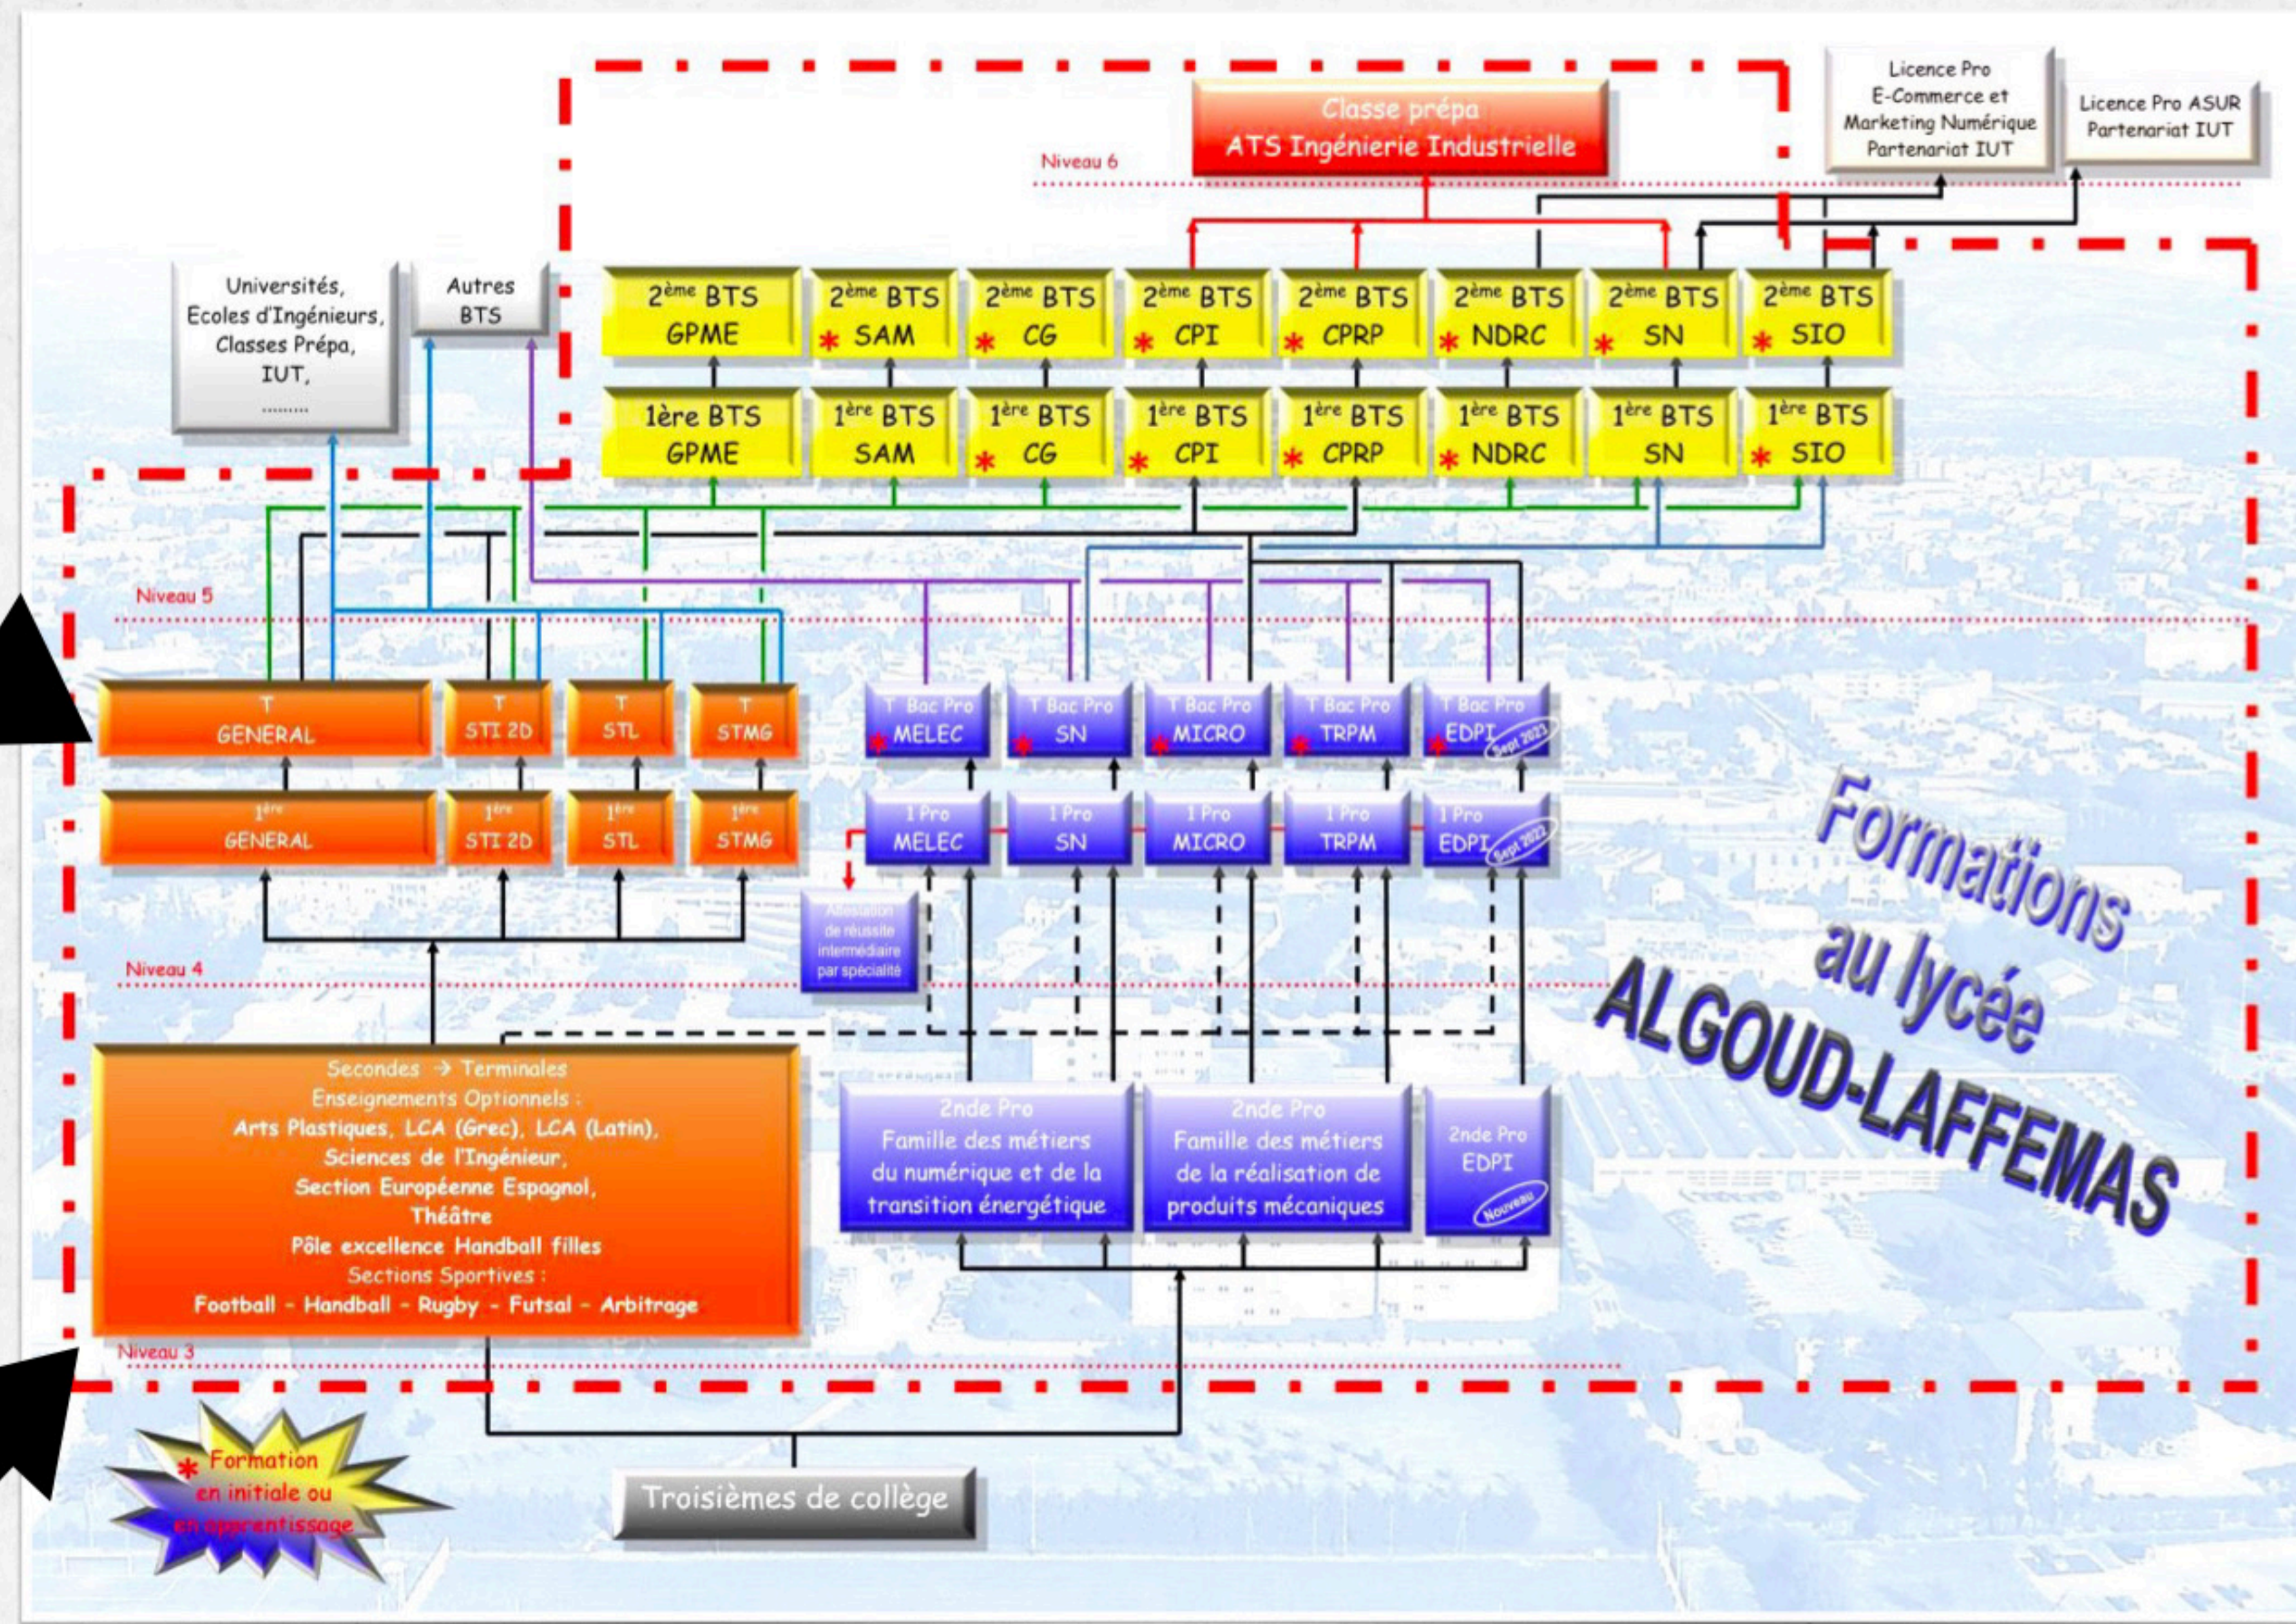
Licence Pro E-Commerce et Marketing Numérique Partenariat IUT

Licence Pro ASUR Partenariat IUT

Classe prépa ATS Ingénierie Industrielle

Niveau 6

Universités, Ecoles d'Ingénieurs, Classes Prépa, IUT, .........

Autres BTS

2ème BTS GPME
2ème BTS * SAM
2ème BTS * CG
2ème BTS * CPI
2ème BTS * CPRP
2ème BTS * NDRC
2ème BTS * SN
2ème BTS * SIO

1ère BTS GPME
1ère BTS SAM
1ère BTS * CG
1ère BTS * CPI
1ère BTS * CPRP
1ère BTS * NDRC
1ère BTS SN
1ère BTS * SIO

Niveau 5

T GENERAL
T STI 2D
T STL
T STMG

1ère GENERAL
1ère STI 2D
1ère STL
1ère STMG

T Bac Pro * MELEC
T Bac Pro * SN
T Bac Pro * MICRO
T Bac Pro * TRPM
T Bac Pro * EDPI Sept 2023

1 Pro MELEC
1 Pro SN
1 Pro MICRO
1 Pro TRPM
1 Pro EDPI Sept 2023

Attestation de réussite intermédiaire par spécialité

Formations au lycée ALGOUD-LAFFEMAS

Niveau 4

Secondes → Terminales
Enseignements Optionnels :
Arts Plastiques, LCA (Grec), LCA (Latin),
Sciences de l'Ingénieur,
Section Européenne Espagnol,
Théâtre
Pôle excellence Handball filles
Sections Sportives :
Football - Handball - Rugby - Futsal - Arbitrage

2nde Pro Famille des métiers du numérique et de la transition énergétique

2nde Pro Famille des métiers de la réalisation de produits mécaniques

2nde Pro EDPI Nouveau

Niveau 3

* Formation en initiale ou en apprentissage

Troisièmes de collège